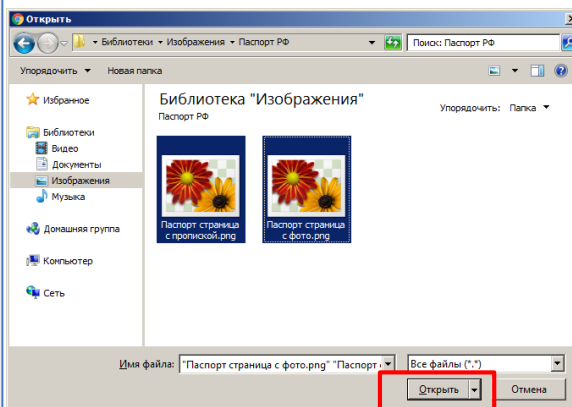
Открыть

Библиотеки ▸ Изображения ▸ Паспорт РФ

Поиск: Паспорт РФ

Упорядочить ▾ Новая папка

Избранное

Библиотеки
Видео
Документы
Изображения
Музыка

Домашняя группа

Компьютер

Сеть

Библиотека "Изображения"
Паспорт РФ

Упорядочить: Папка ▾

Паспорт страница с пропиской.png

Паспорт страница с фото.png

Имя файла: "Паспорт страница с фото.png" "Паспорт

Все файлы (*.*)

Открыть

Отмена